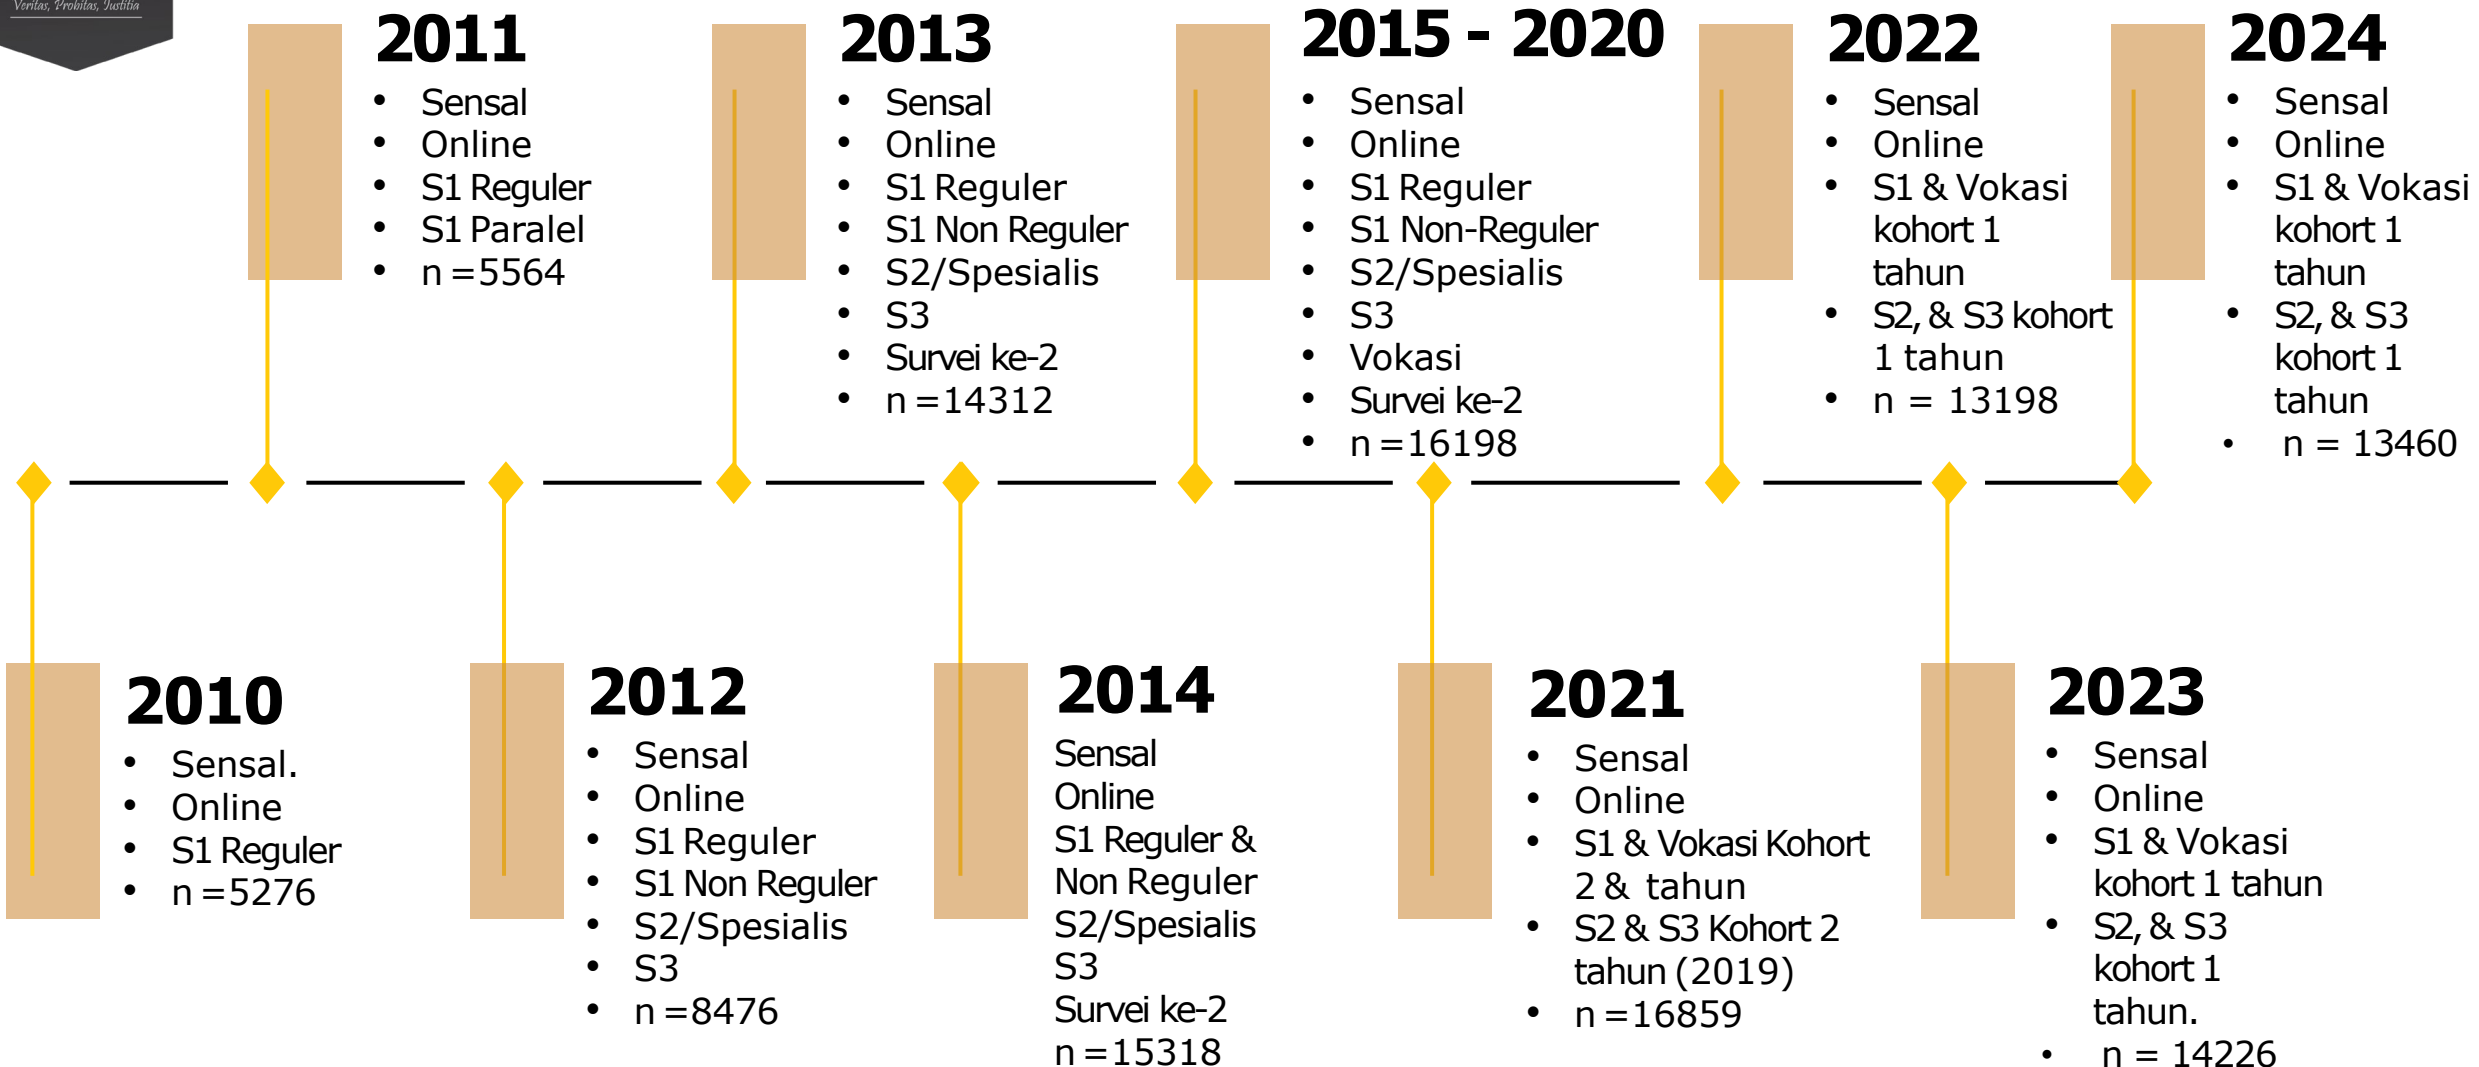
Veritas, Probitas, Iustitia

2011
- Sensal
- Online
- S1 Reguler
- S1 Paralel
- n =5564

2013
- Sensal
- Online
- S1 Reguler
- S1 Non Reguler
- S2/Spesialis
- S3
- Survei ke-2
- n =14312

2015 - 2020
- Sensal
- Online
- S1 Reguler
- S1 Non-Reguler
- S2/Spesialis
- S3
- Vokasi
- Survei ke-2
- n =16198

2022
- Sensal
- Online
- S1 & Vokasi kohort 1 tahun
- S2, & S3 kohort 1 tahun
- n = 13198

2024
- Sensal
- Online
- S1 & Vokasi kohort 1 tahun
- S2, & S3 kohort 1 tahun
- n = 13460

2010
- Sensal.
- Online
- S1 Reguler
- n =5276

2012
- Sensal
- Online
- S1 Reguler
- S1 Non Reguler
- S2/Spesialis
- S3
- n =8476

2014
Sensal
Online
S1 Reguler & Non Reguler
S2/Spesialis
S3
Survei ke-2
n =15318

2021
- Sensal
- Online
- S1 & Vokasi Kohort 2 & tahun
- S2 & S3 Kohort 2 tahun (2019)
- n =16859

2023
- Sensal
- Online
- S1 & Vokasi kohort 1 tahun
- S2, & S3 kohort 1 tahun.
- n = 14226